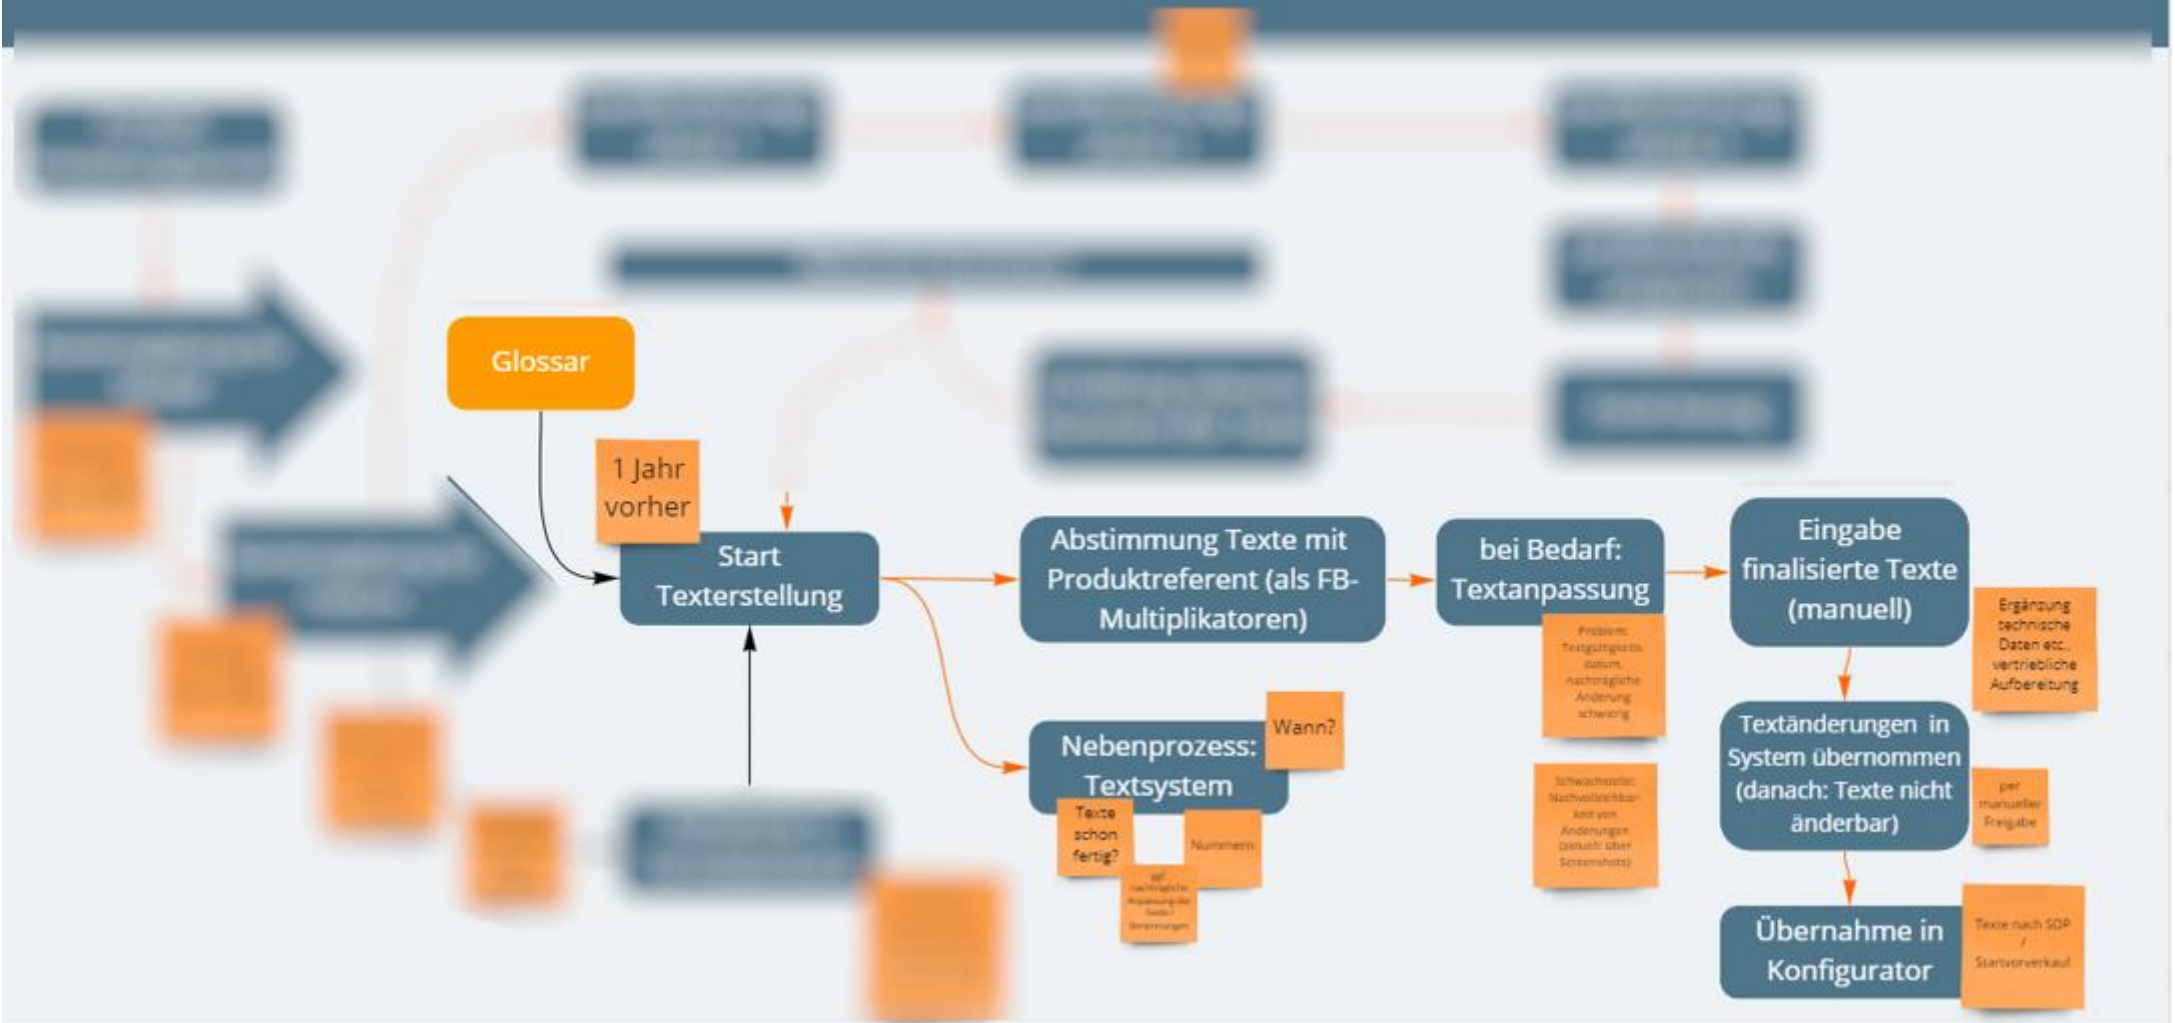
Glossar

1 Jahr vorher

Start Texterstellung

Abstimmung Texte mit Produktreferent (als FB-Multiplikatoren)

bei Bedarf: Textanpassung

Problem: Textgültigkeitsdatum, nachträgliche Änderung schwierig

Schwachstelle: Nachvollziehbarkeit von Änderungen (aktuell: über Screenshots)

Eingabe finalisierte Texte (manuell)

Ergänzung technische Daten etc., vertriebliche Aufbereitung

Texteänderungen in System übernommen (danach: Texte nicht änderbar)

per manueller Freigabe

Übernahme in Konfigurator

Texte nach SOP / Startvorverkauf

Nebenprozess: Textsystem

Wann?

Texte schon fertig?

Nummern

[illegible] nachträgliche Anpassung der Texte / Benennungen